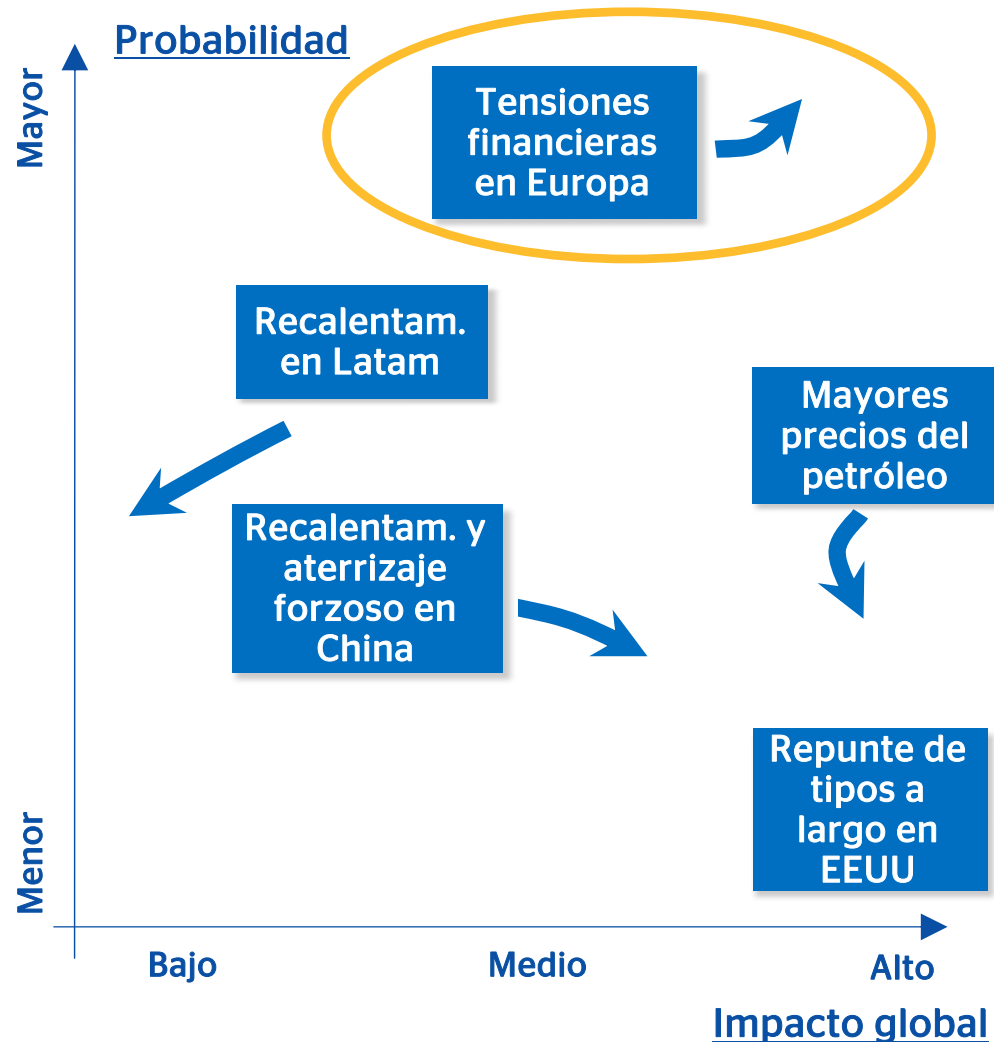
Probabilidad

Mayor

Tensiones financieras en Europa

Recalentam. en Latam

Mayores precios del petróleo

Recalentam. y aterrizaje forzoso en China

Repunte de tipos a largo en EEUU

Menor

Bajo

Medio

Alto

Impacto global